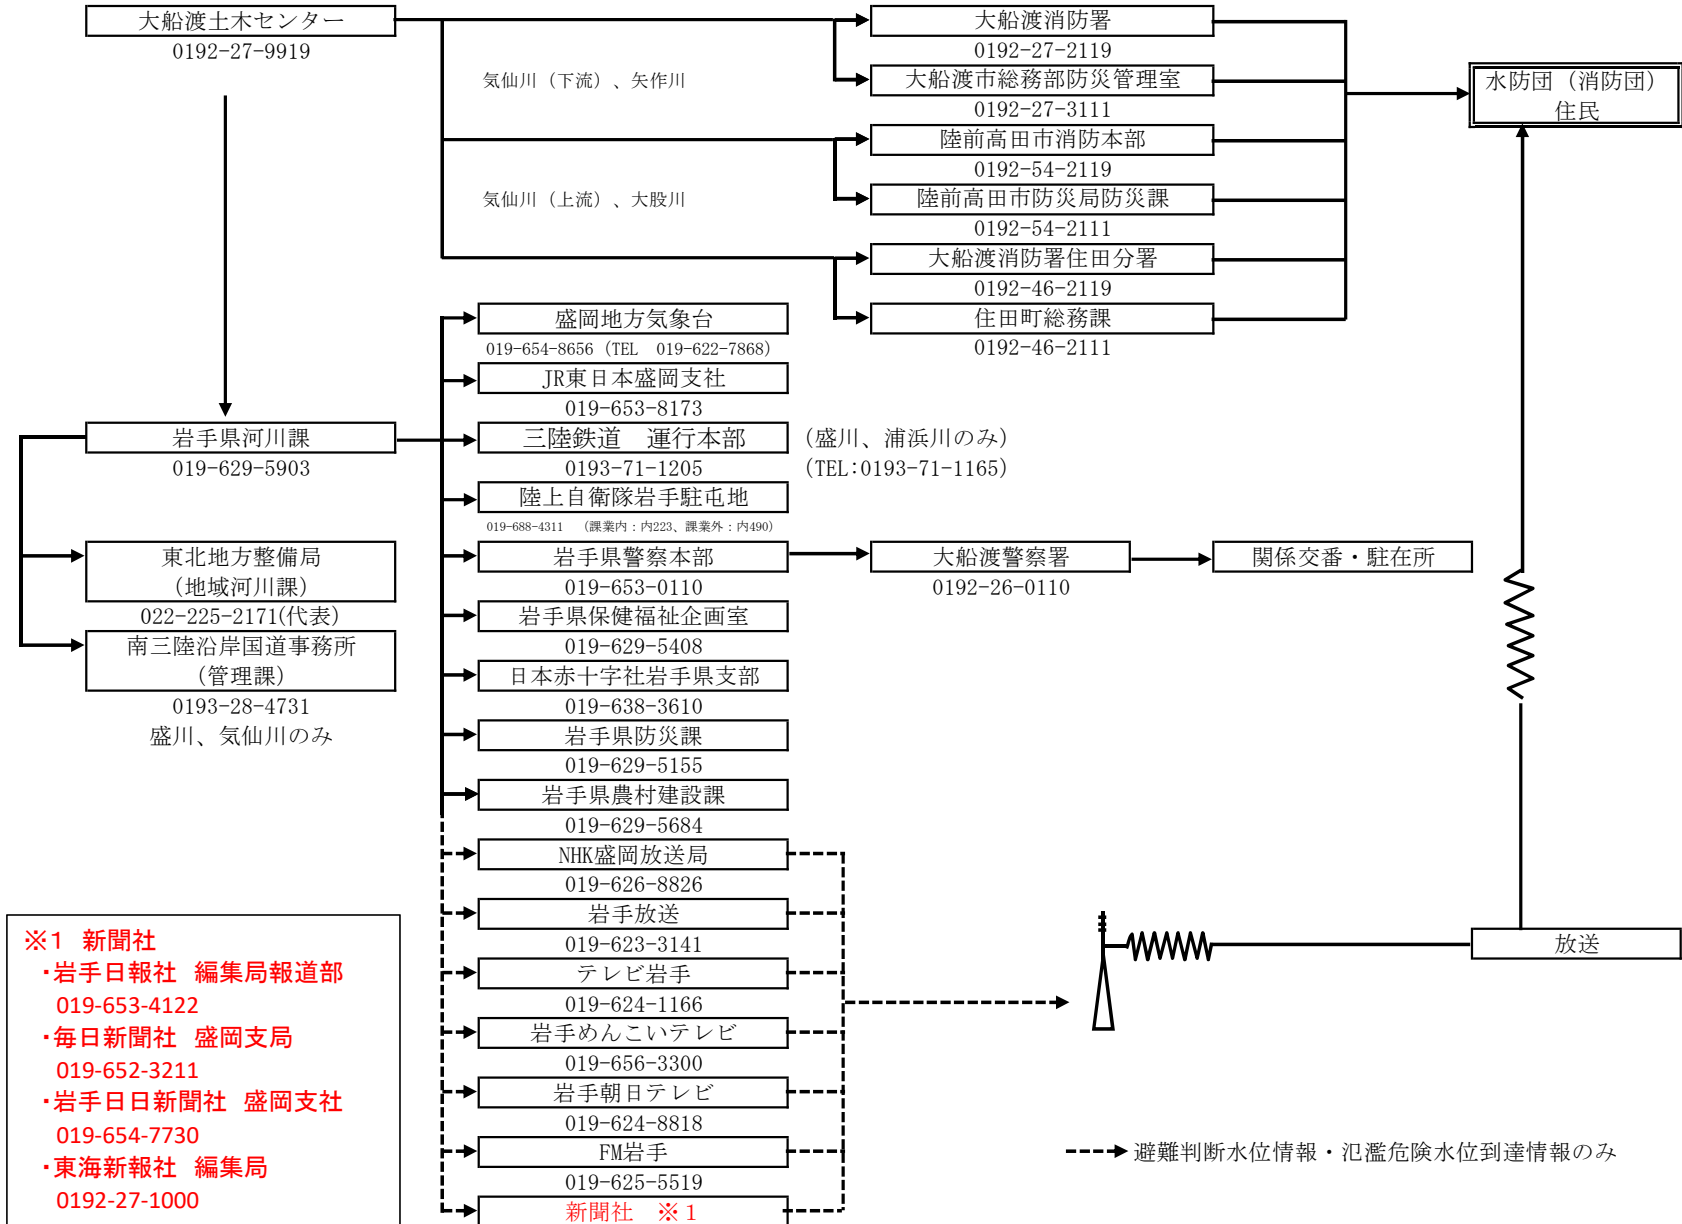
大船渡土木センター
0192-27-9919

気仙川（下流）、矢作川

気仙川（上流）、大股川

大船渡消防署
0192-27-2119
大船渡市総務部防災管理室
0192-27-3111
陸前高田市消防本部
0192-54-2119
陸前高田市防災局防災課
0192-54-2111
大船渡消防署住田分署
0192-46-2119
住田町総務課
0192-46-2111

水防団（消防団）
住民

岩手県河川課
019-629-5903

東北地方整備局
（地域河川課）
022-225-2171(代表)
南三陸沿岸国道事務所
（管理課）
0193-28-4731
盛川、気仙川のみ

盛岡地方気象台
019-654-8656（TEL 019-622-7868）
JR東日本盛岡支社
019-653-8173
三陸鉄道 運行本部
0193-71-1205
（盛川、浦浜川のみ）
（TEL:0193-71-1165）
陸上自衛隊岩手駐屯地
019-688-4311 （課業内：内223、課業外：内490）
岩手県警察本部
019-653-0110
大船渡警察署
0192-26-0110
関係交番・駐在所
岩手県保健福祉企画室
019-629-5408
日本赤十字社岩手県支部
019-638-3610
岩手県防災課
019-629-5155
岩手県農村建設課
019-629-5684
NHK盛岡放送局
019-626-8826
岩手放送
019-623-3141
テレビ岩手
019-624-1166
岩手めんこいテレビ
019-656-3300
岩手朝日テレビ
019-624-8818
FM岩手
019-625-5519
新聞社 ※1

放送

※1 新聞社
・岩手日報社 編集局報道部
019-653-4122
・毎日新聞社 盛岡支局
019-652-3211
・岩手日日新聞社 盛岡支社
019-654-7730
・東海新報社 編集局
0192-27-1000

避難判断水位情報・氾濫危険水位到達情報のみ